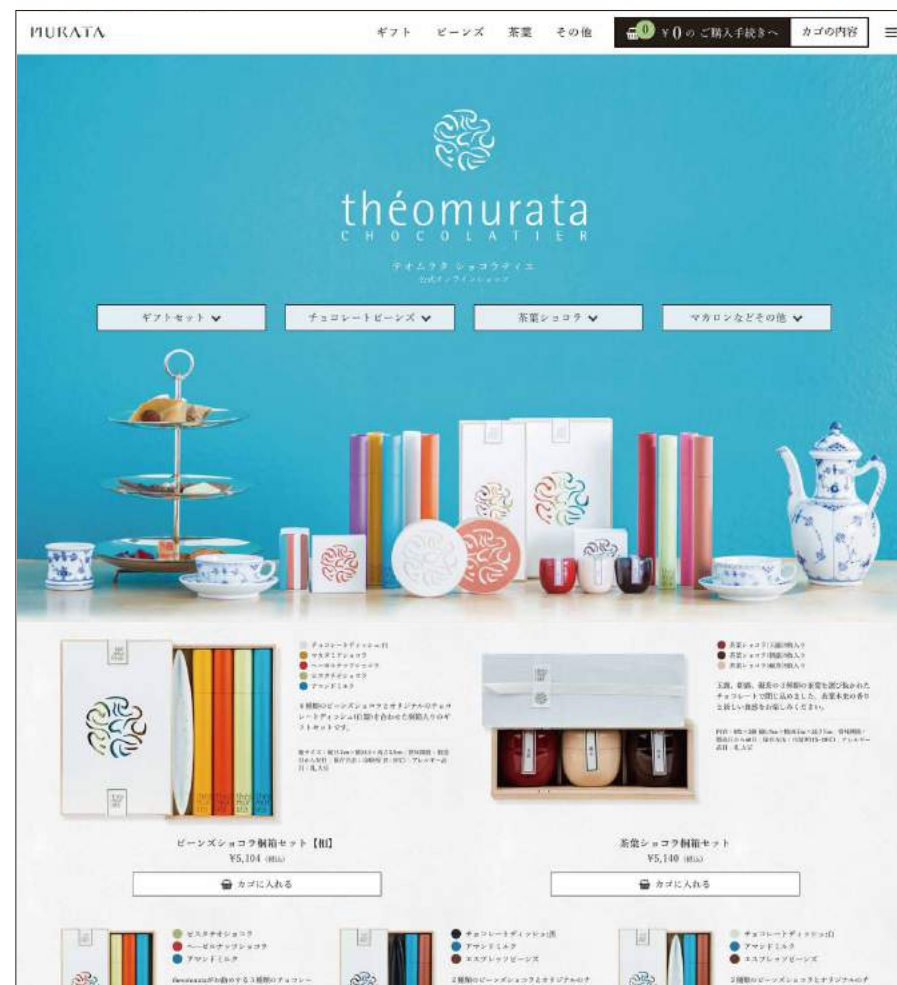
MURATA

ギフト　ビーンズ　茶葉　その他

0 ¥0 の ご購入手続きへ　カゴの内容

théomurata
CHOCOLATIER

テオムラタ ショコラティエ
公式オンラインショップ

ギフトセット　チョコレートビーンズ　茶葉ショコラ　マカロンなどその他

チョコレートディッシュ
マカダミアショコラ
ヘーゼルナッツショコラ
ピスタチオショコラ
アマンドミルク

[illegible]

ビーンズショコラ桐箱セット【旧】
¥5,104 (税込)
カゴに入れる

茶葉ショコラ(玉露)
茶葉ショコラ(焙茶)
茶葉ショコラ(紅茶)

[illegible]

茶葉ショコラ桐箱セット
¥5,140 (税込)
カゴに入れる

ピスタチオショコラ
ヘーゼルナッツショコラ
アマンドミルク

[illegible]

チョコレートディッシュ
アマンドミルク
エスプレッソビーンズ

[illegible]

チョコレートディッシュ
アマンドミルク
エスプレッソビーンズ

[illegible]